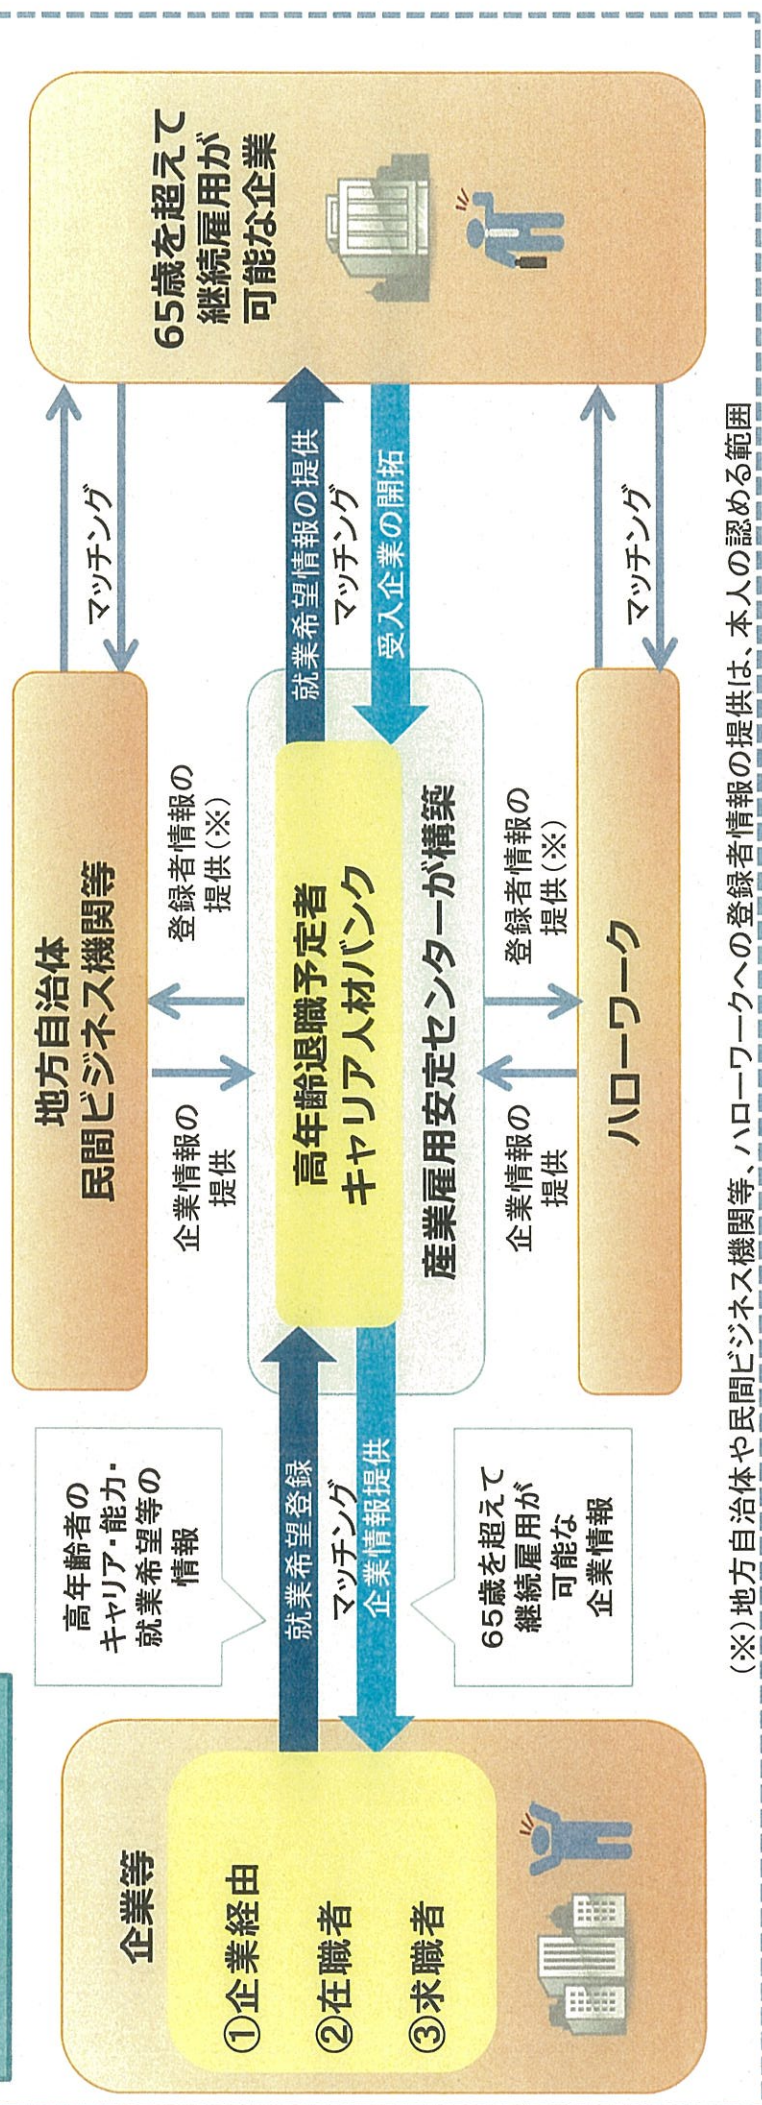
企業等

①企業経由
②在職者
③求職者

高年齢者のキャリア・能力・就業希望等の情報

65歳を超えて継続雇用が可能な企業情報

就業希望登録

マッチング

企業情報提供

地方自治体
民間ビジネス機関等

企業情報の提供

登録者情報の提供(※)

高年齢退職予定者
キャリア人材バンク

産業雇用安定センターが構築

企業情報の提供

登録者情報の提供(※)

ハローワーク

マッチング

就業希望情報の提供

マッチング

受入企業の開拓

マッチング

65歳を超えて継続雇用が可能な企業

(※)地方自治体や民間ビジネス機関等、ハローワークへの登録者情報の提供は、本人の認める範囲